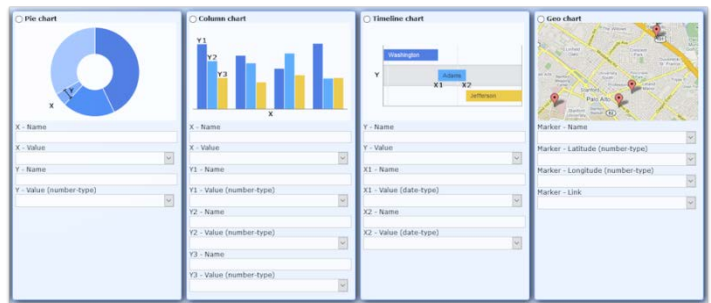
Pie chart

Y

X

X - Name

X - Value

Y - Name

Y - Value (number-type)

Column chart

Y1

Y2

Y3

X

X - Name

X - Value

Y1 - Name

Y1 - Value (number-type)

Y2 - Name

Y2 - Value (number-type)

Y3 - Name

Y3 - Value (number-type)

Timeline chart

Washington

Y

Adams

X1

X2

Jefferson

Y - Name

Y - Value

X1 - Name

X1 - Value (date-type)

X2 - Name

X2 - Value (date-type)

Geo chart

Palo Alto

Marker - Name

Marker - Latitude (number-type)

Marker - Longitude (number-type)

Marker - Link